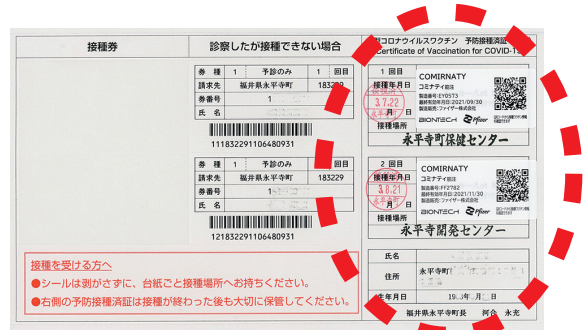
接種券

診察したが接種できない場合

| 券種 | 1 | 予診のみ | 1 | 回目 |
|---|---|---|---|---|
| 請求先 | 福井県永平寺町 | | 183229 | |
| 券番号 | 1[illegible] | | | |
| 氏名 | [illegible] | | | |

1118322911064803​1

| 券種 | 1 | 予診のみ | 2 | 回目 |
|---|---|---|---|---|
| 請求先 | 福井県永平寺町 | | 183229 | |
| 券番号 | 1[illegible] | | | |
| 氏名 | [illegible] | | | |

1218322911064803​1

接種を受ける方へ
●シールは剥がさずに、台紙ごと接種場所へお持ちください。
●右側の予防接種済証は接種が終わった後も大切に保管してください。

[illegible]コロナウイルスワクチン 予防接種済証
Certificate of Vaccination for COVID-1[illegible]

1回目
COMIRNATY
コミナティ筋注
製造番号:EY0573
最終有効年月日:2021/09/30
製造販売:ファイザー株式会社
BIONTECH Pfizer
3.7.22
永平寺町
接種場所
永平寺町保健センター

2回目
COMIRNATY
コミナティ筋注
製造番号:FF2782
最終有効年月日:2021/11/30
製造販売:ファイザー株式会社
BIONTECH Pfizer
3.8.21
永平寺町
接種場所
永平寺開発センター

氏名 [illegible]
住所 永平寺町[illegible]
生年月日 19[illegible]年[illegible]月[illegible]日
福井県永平寺町長 河合 永充